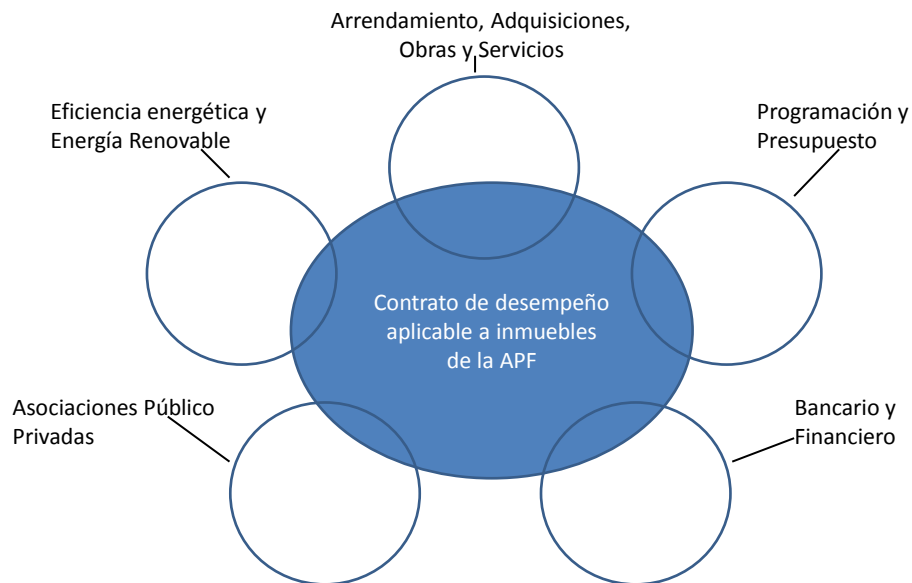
Arrendamiento, Adquisiciones, Obras y Servicios

Eficiencia energética y Energía Renovable

Programación y Presupuesto

Contrato de desempeño aplicable a inmuebles de la APF

Asociaciones Público Privadas

Bancario y Financiero